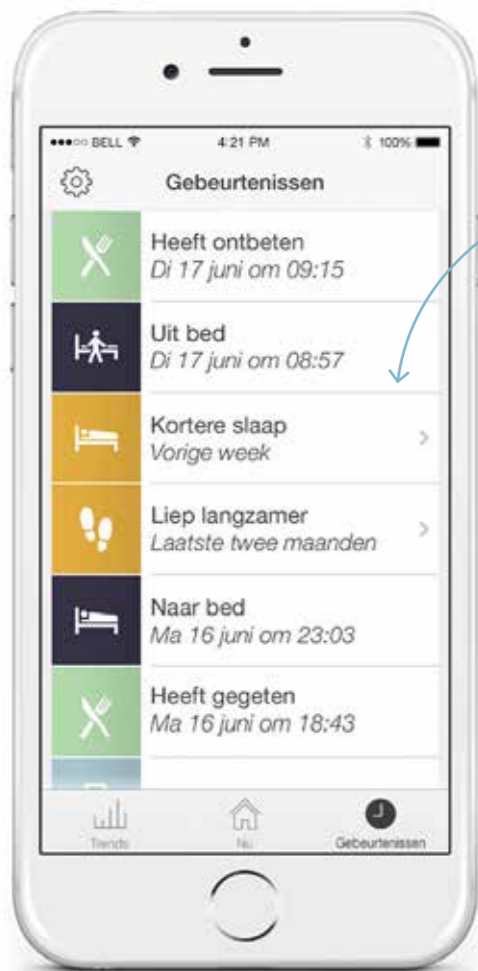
●●●○○ BELL 4:21 PM 100%

Gebeurtenissen

Heeft ontbeten
Di 17 juni om 09:15

Uit bed
Di 17 juni om 08:57

Kortere slaap
Vorige week

Liep langzamer
Laatste twee maanden

Naar bed
Ma 16 juni om 23:03

Heeft gegeten
Ma 16 juni om 18:43

Trends
Nu
Gebeurtenissen